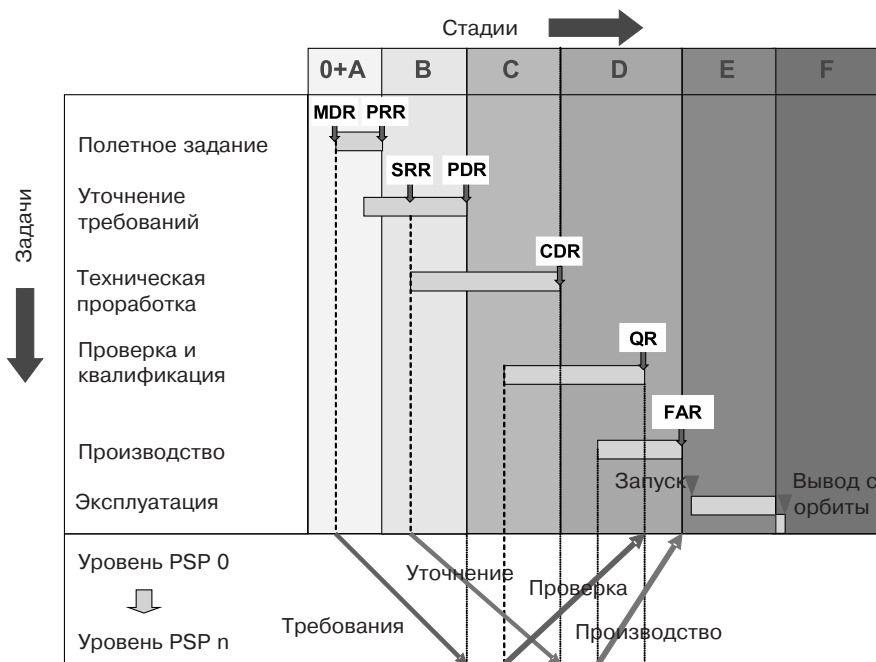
Стадии

| 0+A | B | C | D | E | F |
|---|---|---|---|---|---|

Задачи

MDR PRR

Полетное задание

SRR PDR

Уточнение требований

CDR

Техническая проработка

QR

Проверка и квалификация

FAR

Производство

Запуск

Вывод с орбиты

Эксплуатация

Уровень PSP 0

Уточнение

Проверка

Требования

Производство

Уровень PSP n